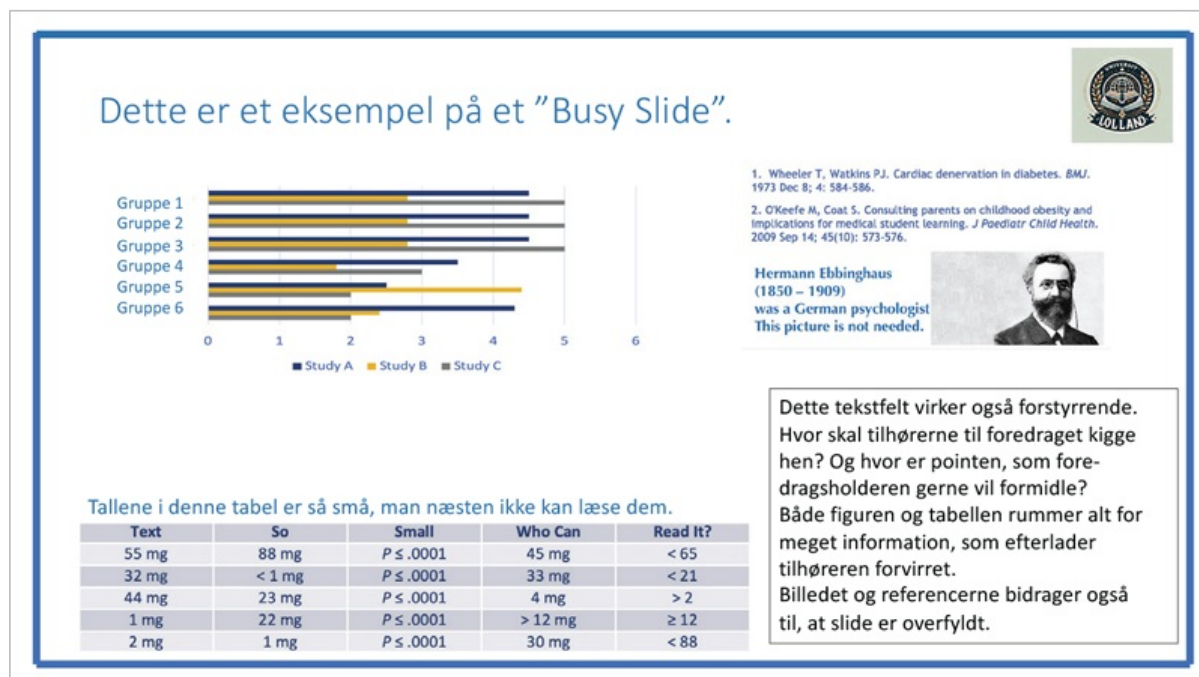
Dette er et eksempel på et "Busy Slide".

LOLLAND

Gruppe 1
Gruppe 2
Gruppe 3
Gruppe 4
Gruppe 5
Gruppe 6

0 1 2 3 4 5 6

Study A Study B Study C

1. Wheeler T, Watkins PJ. Cardiac denervation in diabetes. BMJ. 1973 Dec 8; 4: 584-586.

2. O'Keefe M, Coat S. Consulting parents on childhood obesity and implications for medical student learning. J Paediatr Child Health. 2009 Sep 14; 45(10): 573-576.

Hermann Ebbinghaus (1850 – 1909) was a German psychologist This picture is not needed.

Dette tekstfelt virker også forstyrrende. Hvor skal tilhørerne til foredraget kigge hen? Og hvor er pointen, som foredragsholderen gerne vil formidle?
Både figuren og tabellen rummer alt for meget information, som efterlader tilhøreren forvirret.
Billedet og referencerne bidrager også til, at slide er overfyldt.

Tallene i denne tabel er så små, man næsten ikke kan læse dem.

| Text | So | Small | Who Can | Read It? |
|---|---|---|---|---|
| 55 mg | 88 mg | $P \leq .0001$ | 45 mg | < 65 |
| 32 mg | < 1 mg | $P \leq .0001$ | 33 mg | < 21 |
| 44 mg | 23 mg | $P \leq .0001$ | 4 mg | > 2 |
| 1 mg | 22 mg | $P \leq .0001$ | > 12 mg | ≥ 12 |
| 2 mg | 1 mg | $P \leq .0001$ | 30 mg | < 88 |